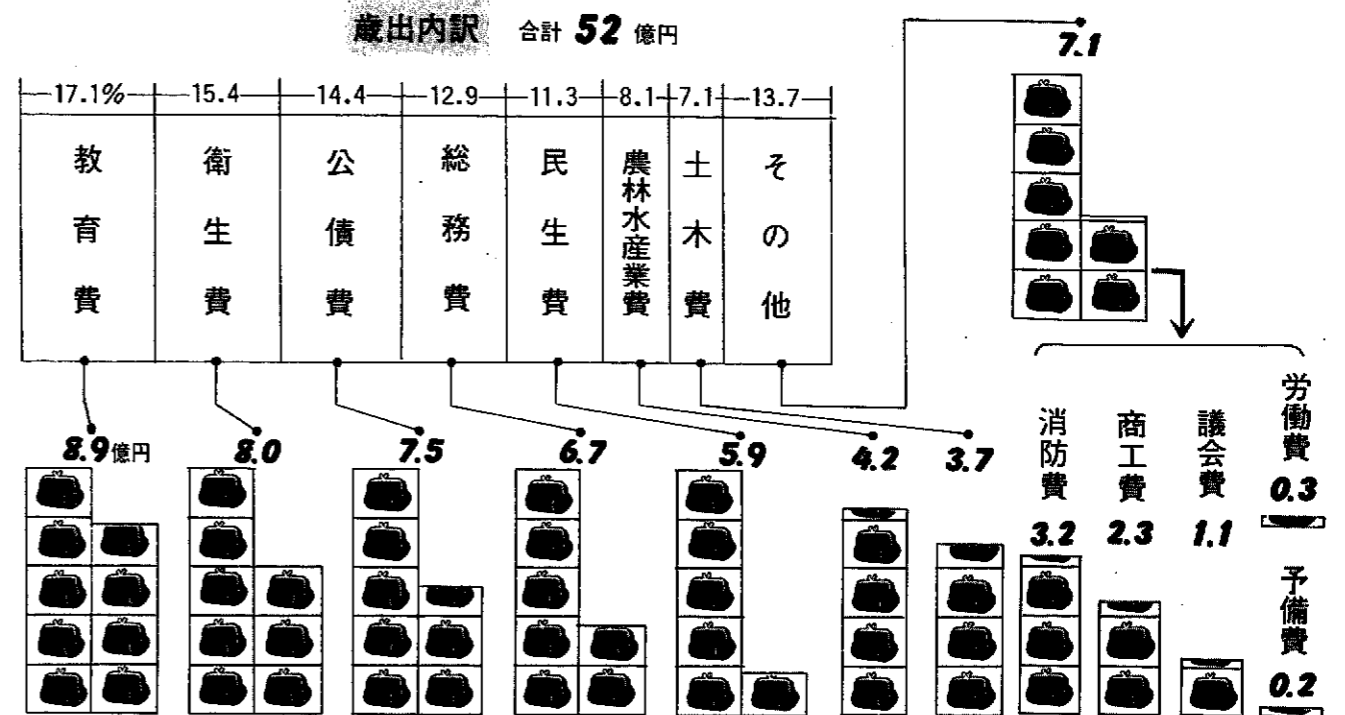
歳出内訳　合計 52 億円

| 17.1% | 15.4 | 14.4 | 12.9 | 11.3 | 8.1 | 7.1 | 13.7 |
|---|---|---|---|---|---|---|---|
| 教育費 | 衛生費 | 公債費 | 総務費 | 民生費 | 農林水産業費 | 土木費 | その他 |

7.1

8.9 億円　8.0　7.5　6.7　5.9　4.2　3.7

消防費 3.2　商工費 2.3　議会費 1.1　労働費 0.3　予備費 0.2